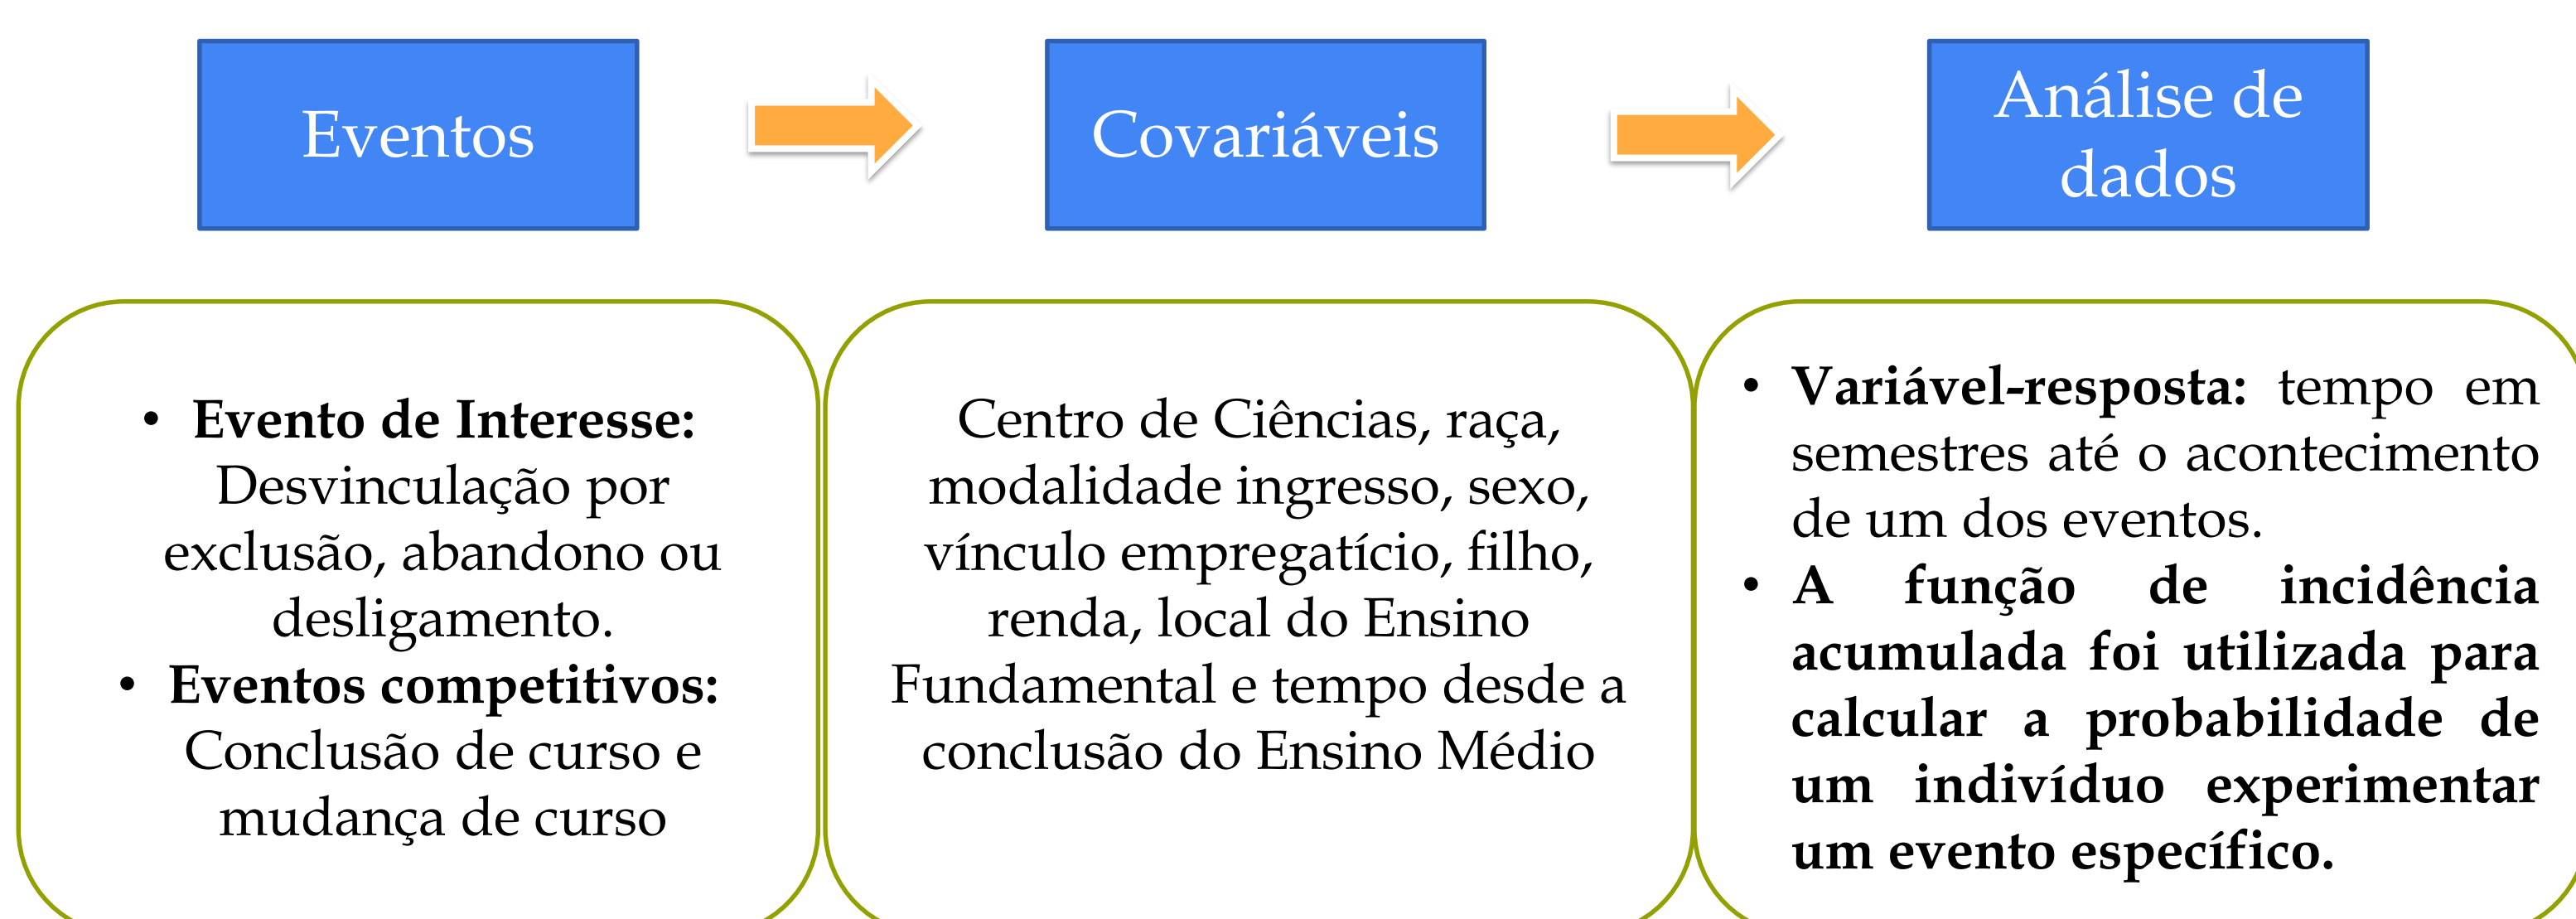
Eventos

Covariáveis

Análise de dados

• **Evento de Interesse:** Desvinculação por exclusão, abandono ou desligamento.
• **Eventos competitivos:** Conclusão de curso e mudança de curso

Centro de Ciências, raça, modalidade ingresso, sexo, vínculo empregatício, filho, renda, local do Ensino Fundamental e tempo desde a conclusão do Ensino Médio

• **Variável-resposta:** tempo em semestres até o acontecimento de um dos eventos.
• **A função de incidência acumulada foi utilizada para calcular a probabilidade de um indivíduo experimentar um evento específico.**